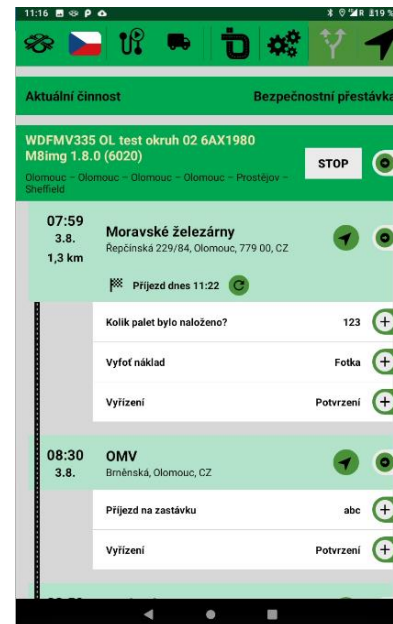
11:16 19%

Aktuální činnost

Bezpečnostní přestávka

WDFMV335 OL test okruh 02 6AX1980 M8img 1.8.0 (6020)

Olomouc – Olomouc – Olomouc – Olomouc – Prostějov – Sheffield

STOP

07:59
3.8.
1,3 km

Moravské železárny
Řepčínská 229/84, Olomouc, 779 00, CZ

Příjezd dnes 11:22

Kolik palet bylo naloženo? 123

Vyfoť náklad Fotka

Vyřízení Potvrzení

08:30
3.8.

OMV
Brněnská, Olomouc, CZ

Příjezd na zastávku abc

Vyřízení Potvrzení